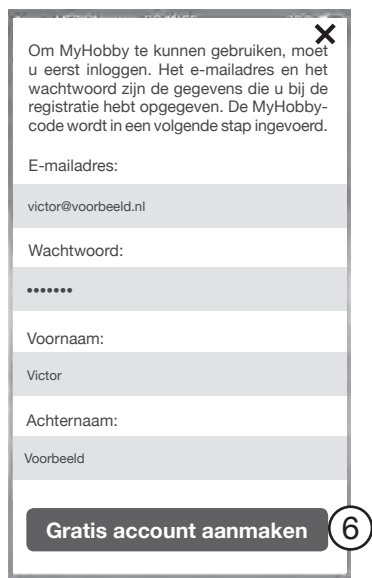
Om MyHobby te kunnen gebruiken, moet u eerst inloggen. Het e-mailadres en het wachtwoord zijn de gegevens die u bij de registratie hebt opgegeven. De MyHobby-code wordt in een volgende stap ingevoerd.

E-mailadres:

victor@voorbeeld.nl

Wachtwoord:

•••••••

Voornaam:

Victor

Achternaam:

Voorbeeld

Gratis account aanmaken

6